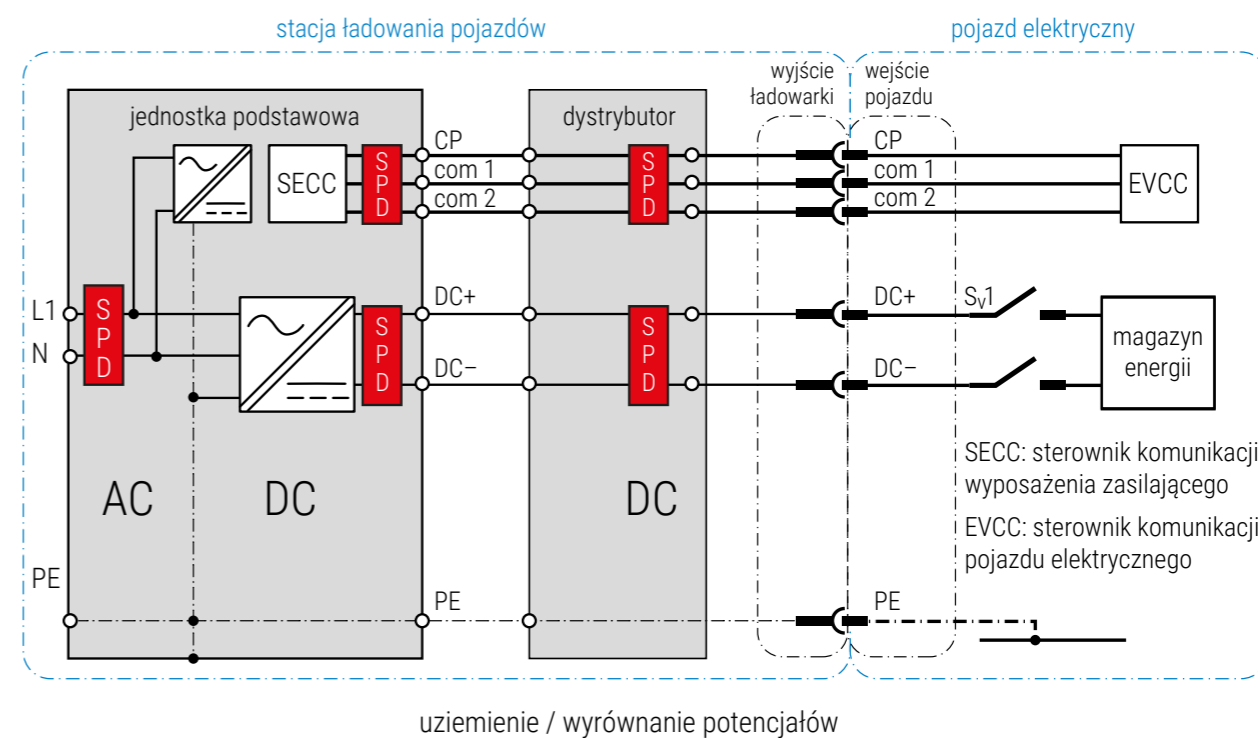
stacja ładowania pojazdów

pojazd elektryczny

wyjście ładowarki

wejście pojazdu

jednostka podstawowa

dystrybutor

SECC

SPD

CP

com 1

com 2

SPD

CP

com 1

com 2

EVCC

L1

N

SPD

SPD

DC+

DC−

SPD

DC+

DC−

$S_V1$

magazyn energii

AC

DC

DC

SECC: sterownik komunikacji wyposażenia zasilającego

EVCC: sterownik komunikacji pojazdu elektrycznego

PE

PE

PE

uziemienie / wyrównanie potencjałów